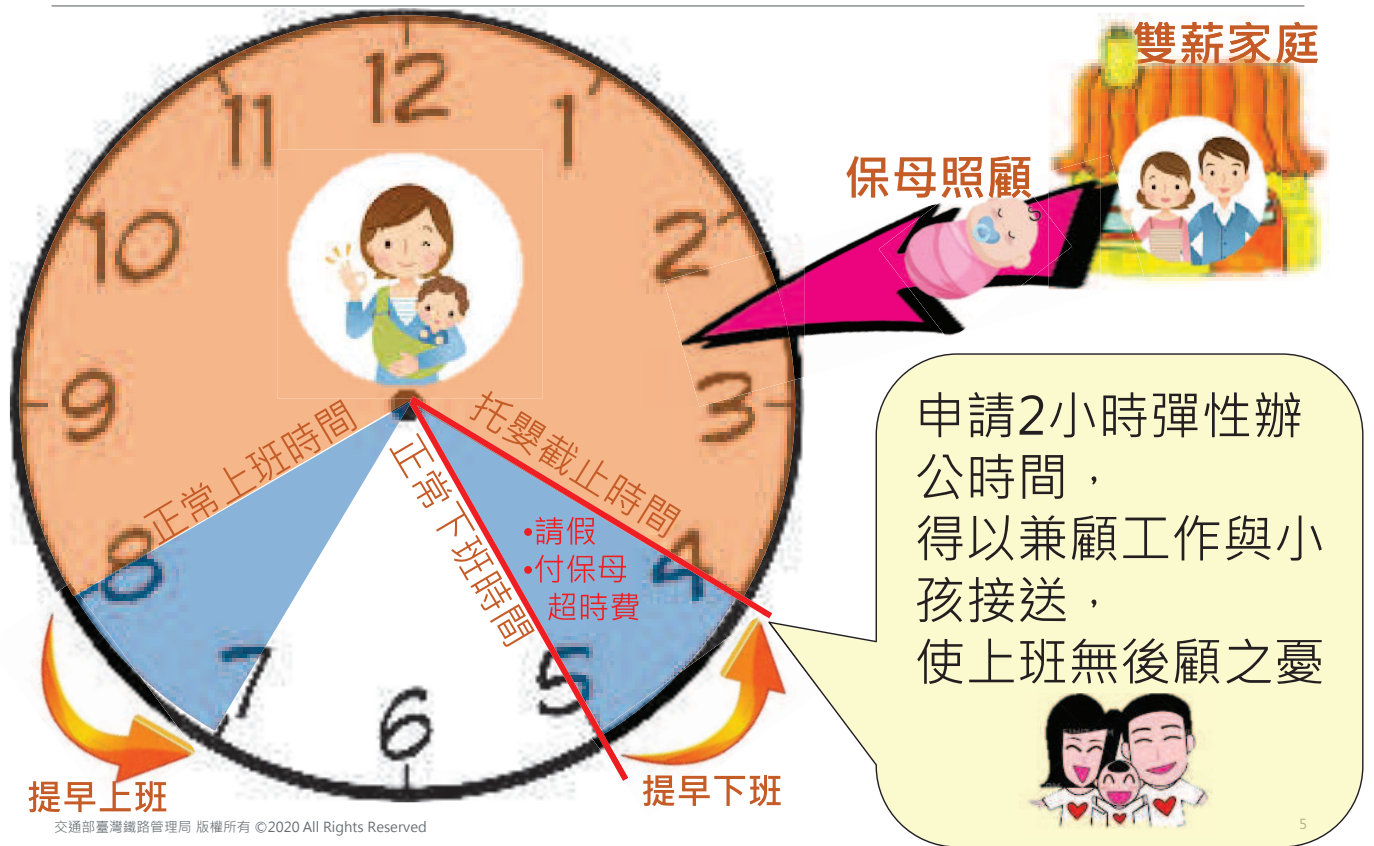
雙薪家庭

保母照顧

12
1
2
3
4
5
6
7
8
9
10
11

正常上班時間
正常下班時間
托嬰截止時間

•請假
•付保母
超時費

申請2小時彈性辦公時間，
得以兼顧工作與小孩接送，
使上班無後顧之憂

提早上班
提早下班

交通部臺灣鐵路管理局 版權所有 ©2020 All Rights Reserved

5